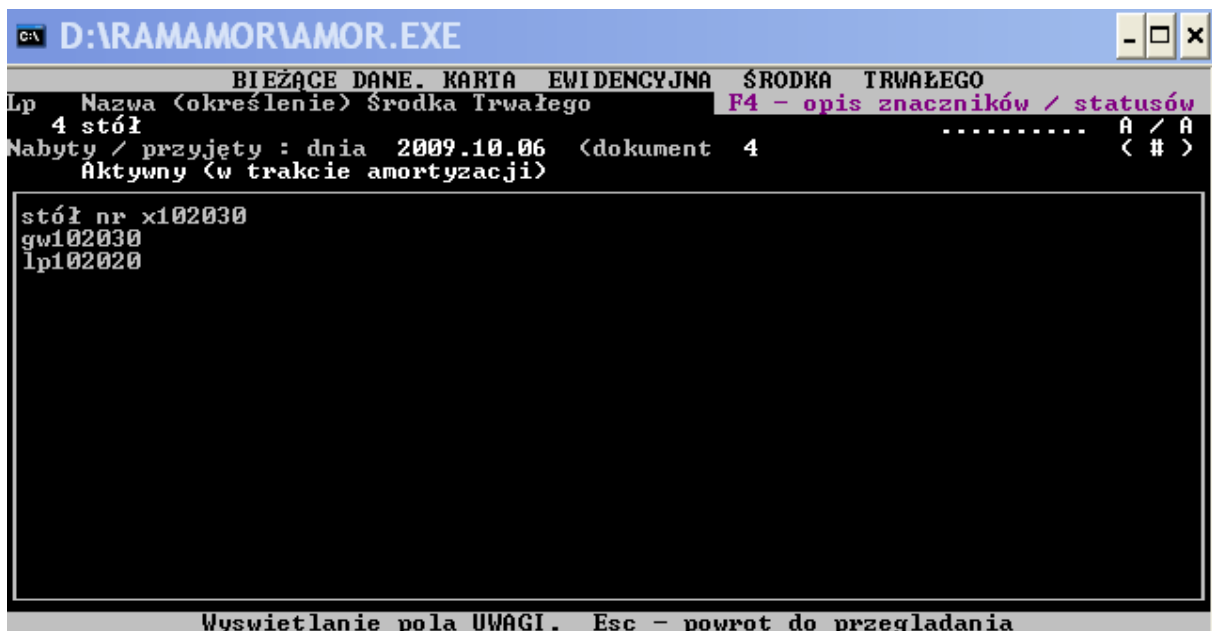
D:\RAMAMOR\AMOR.EXE

BIEŻĄCE DANE. KARTA EWIDENCYJNA ŚRODKA TRWAŁEGO

Lp Nazwa (określenie) Środka Trwałego F4 - opis znaczników / statusów

4 stół .......... A / A

Nabyty / przyjęty : dnia 2009.10.06 (dokument 4 ( # )

Aktywny (w trakcie amortyzacji)

stół nr x102030
gw102030
lp102020

Wyswietlanie pola UWAGI. Esc - powrot do przegladania